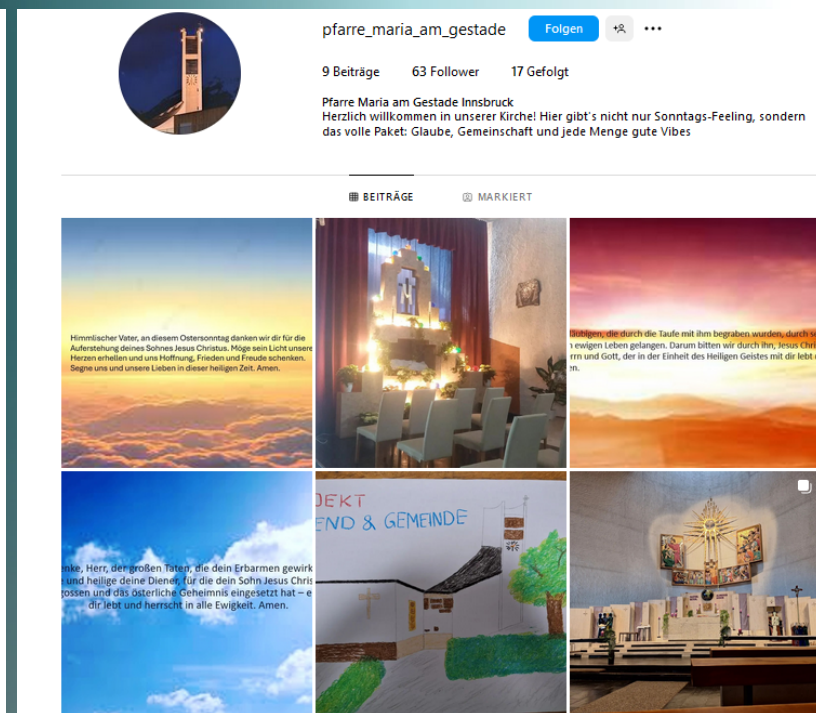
pfarre_maria_am_gestade Folgen

9 Beiträge 63 Follower 17 Gefolgt

Pfarre Maria am Gestade Innsbruck
Herzlich willkommen in unserer Kirche! Hier gibt's nicht nur Sonntags-Feeling, sondern das volle Paket: Glaube, Gemeinschaft und jede Menge gute Vibes

BEITRÄGE MARKIERT

Himmlischer Vater, an diesem Ostersonntag danken wir dir für die Auferstehung deines Sohnes Jesus Christus. Möge sein Licht unsere Herzen erhellen und uns Hoffnung, Frieden und Freude schenken. Segne uns und unsere Lieben in dieser heiligen Zeit. Amen.

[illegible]läubigen, die durch die Taufe mit ihm begraben wurden, durch s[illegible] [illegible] ewigen Leben gelangen. Darum bitten wir durch ihn, Jesus Chri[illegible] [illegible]rrn und Gott, der in der Einheit des Heiligen Geistes mit dir lebt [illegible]

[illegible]enke, Herr, der großen Taten, die dein Erbarmen gewirk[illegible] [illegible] und heilige deine Diener, für die dein Sohn Jesus Chris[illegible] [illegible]gossen und das österliche Geheimnis eingesetzt hat – e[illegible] dir lebt und herrscht in alle Ewigkeit. Amen.

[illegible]JEKT
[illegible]END & GEMEINDE